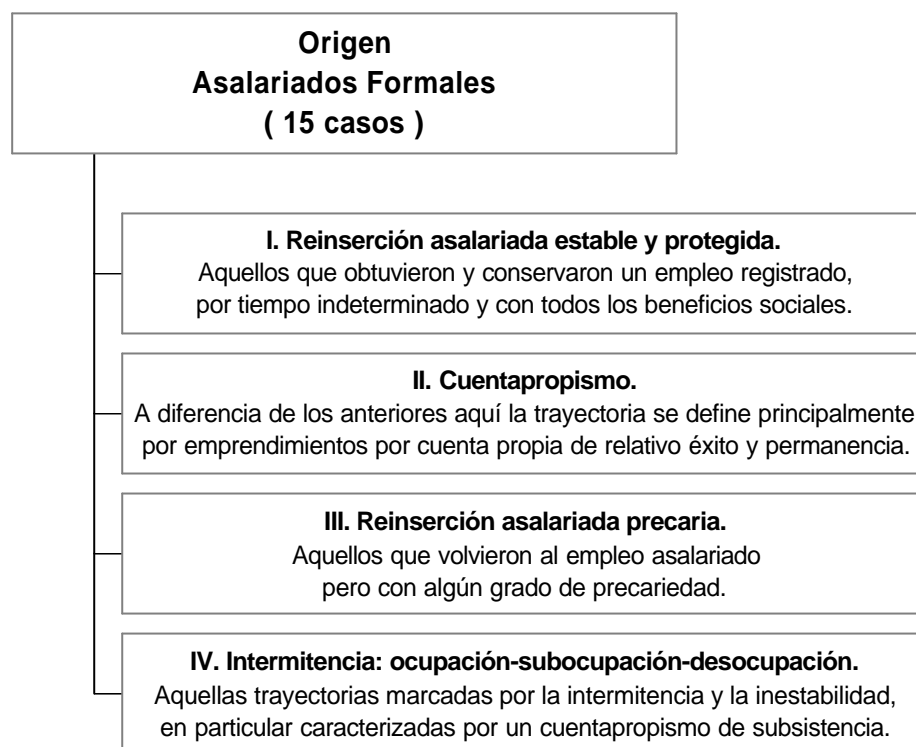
Origen
Asalariados Formales
( 15 casos )

I. Reinserción asalariada estable y protegida.
Aquellos que obtuvieron y conservaron un empleo registrado, por tiempo indeterminado y con todos los beneficios sociales.

II. Cuentapropismo.
A diferencia de los anteriores aquí la trayectoria se define principalmente por emprendimientos por cuenta propia de relativo éxito y permanencia.

III. Reinserción asalariada precaria.
Aquellos que volvieron al empleo asalariado pero con algún grado de precariedad.

IV. Intermitencia: ocupación-subocupación-desocupación.
Aquellas trayectorias marcadas por la intermitencia y la inestabilidad, en particular caracterizadas por un cuentapropismo de subsistencia.